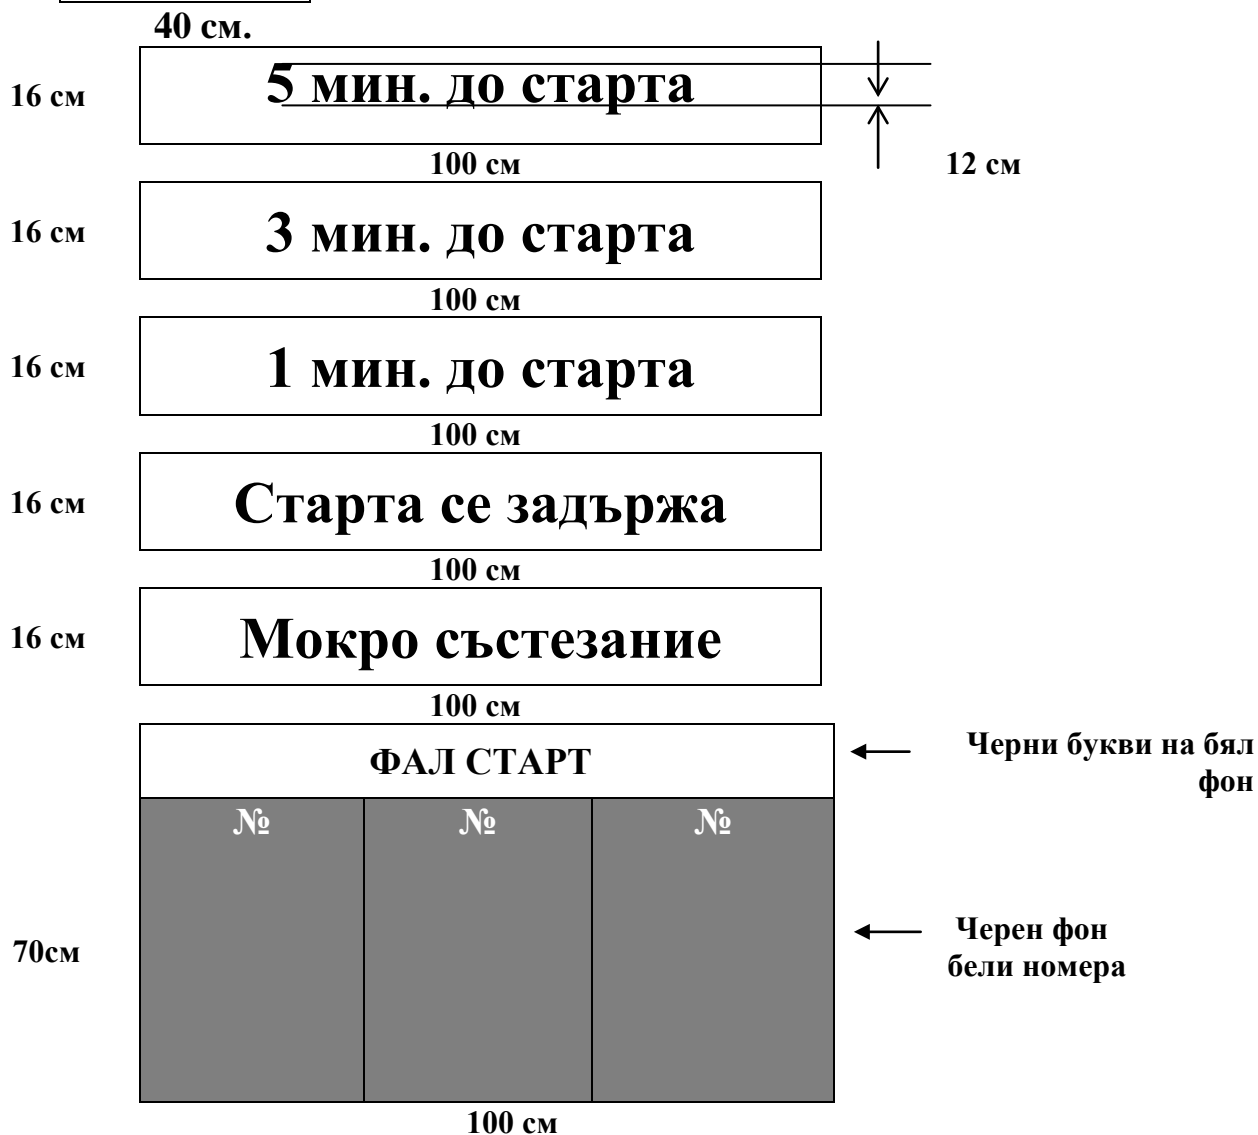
40 см.

16 см

5 мин. до старта

12 см

100 см

16 см

3 мин. до старта

100 см

16 см

1 мин. до старта

100 см

16 см

Старта се задържа

100 см

16 см

Мокро състезание

100 см

ФАЛ СТАРТ

Черни букви на бял фон

| № | № | № |
|---|---|---|

70см

Черен фон бели номера

100 см